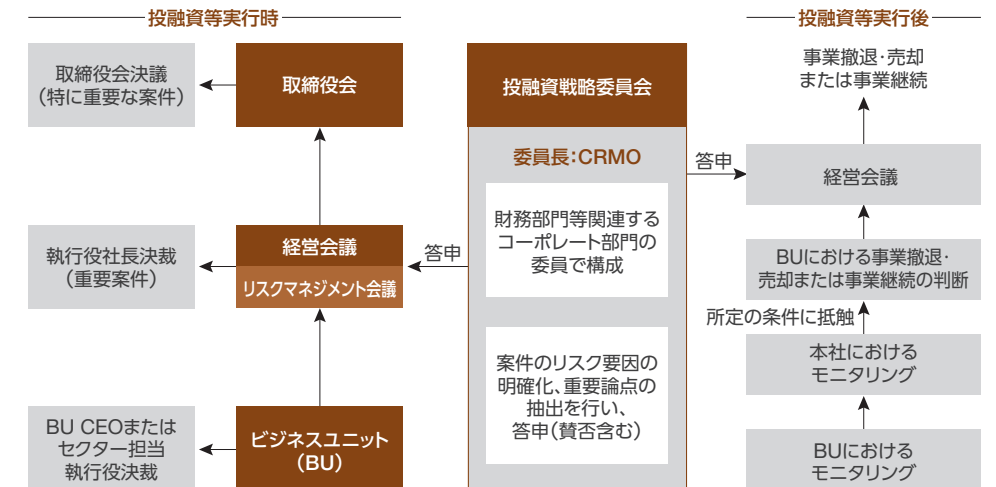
投融資等実行時

取締役会決議
（特に重要な案件）

取締役会

執行役社長決裁
（重要案件）

経営会議
リスクマネジメント会議

答申

BU CEOまたは
セクター担当
執行役決裁

ビジネスユニット
（BU）

投融資戦略委員会

委員長：CRMO

財務部門等関連する
コーポレート部門の
委員で構成

案件のリスク要因の
明確化、重要論点の
抽出を行い、
答申（賛否含む）

答申

投融資等実行後

事業撤退・売却
または事業継続

経営会議

BUにおける事業撤退・
売却または事業継続の判断

所定の条件に抵触

本社における
モニタリング

BUにおける
モニタリング